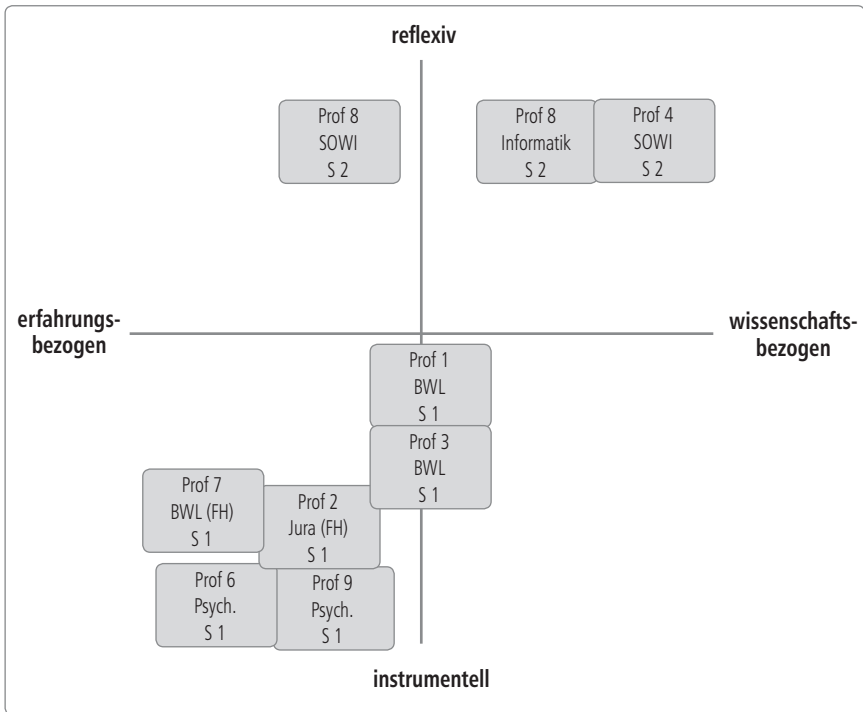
reflexiv

Prof 8
SOWI
S 2

Prof 8
Informatik
S 2

Prof 4
SOWI
S 2

erfahrungsbezogen

wissenschaftsbezogen

Prof 1
BWL
S 1

Prof 3
BWL
S 1

Prof 7
BWL (FH)
S 1

Prof 2
Jura (FH)
S 1

Prof 6
Psych.
S 1

Prof 9
Psych.
S 1

instrumentell